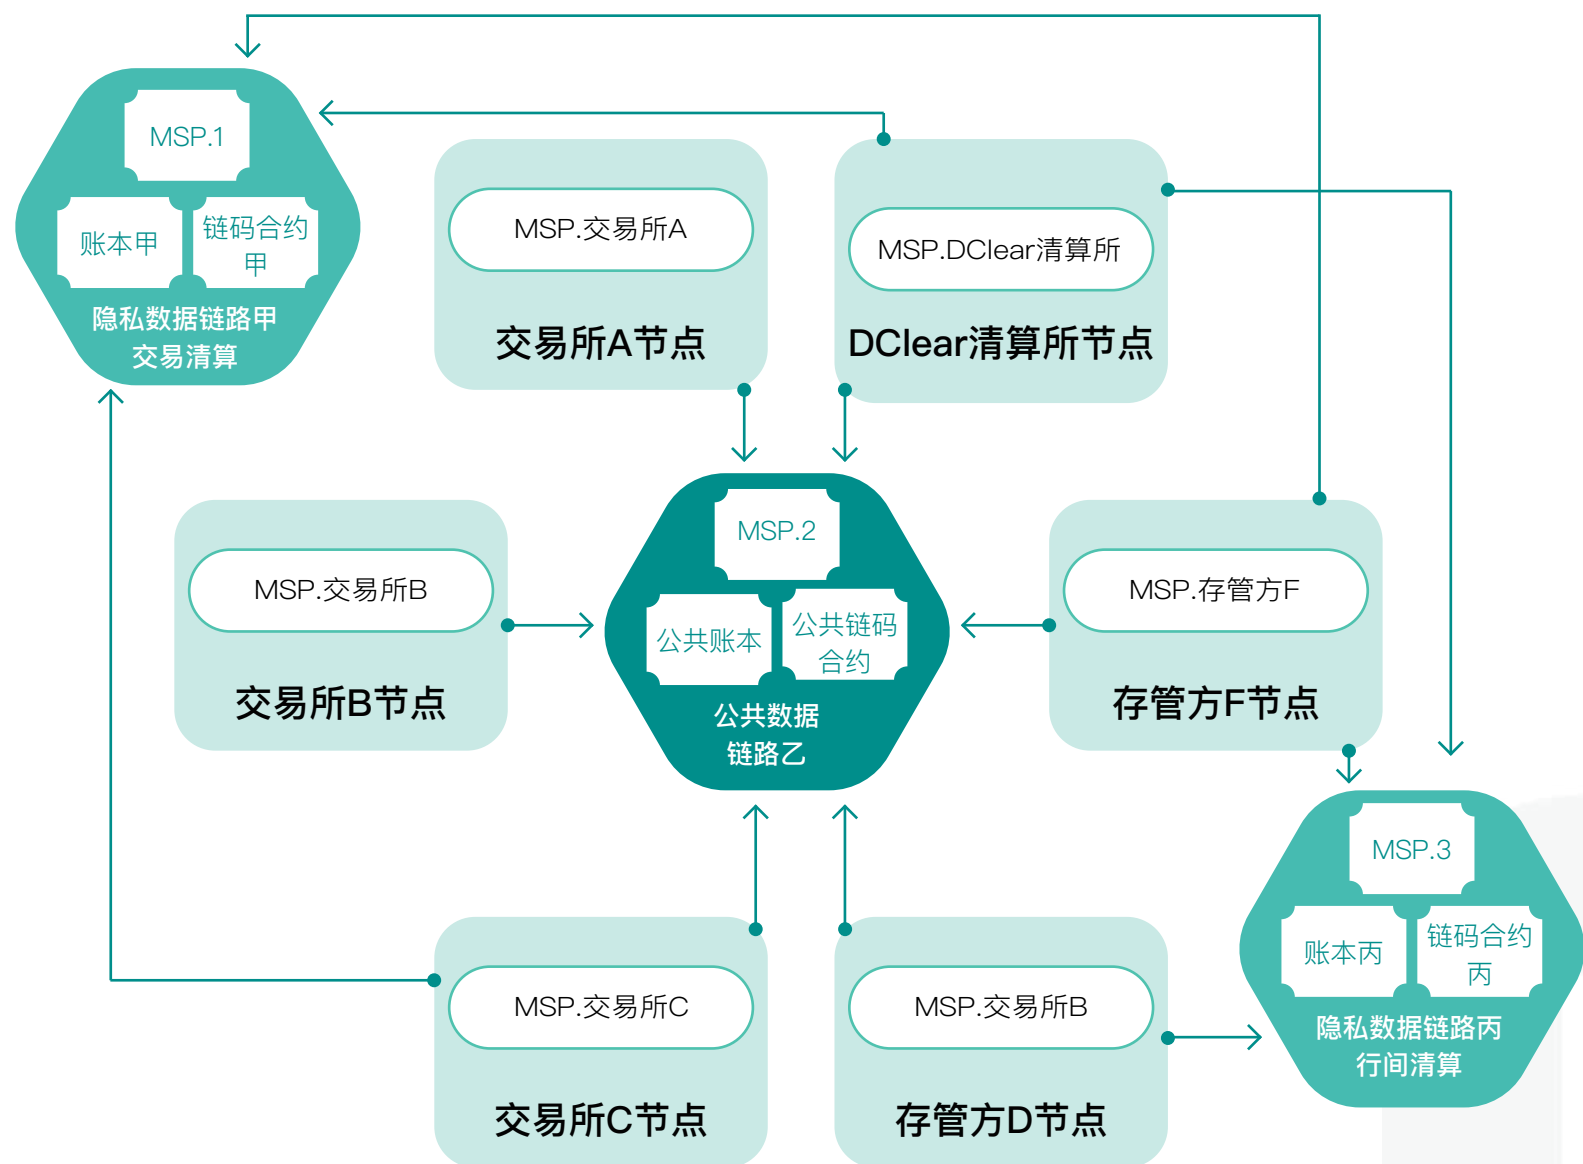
MSP.1

账本甲

链码合约甲

隐私数据链路甲
交易清算

MSP.交易所A

交易所A节点

MSP.DClear清算所

DClear清算所节点

MSP.交易所B

交易所B节点

MSP.2

公共账本

公共链码合约

公共数据链路乙

MSP.存管方F

存管方F节点

MSP.3

账本丙

链码合约丙

隐私数据链路丙
行间清算

MSP.交易所C

交易所C节点

MSP.交易所B

存管方D节点